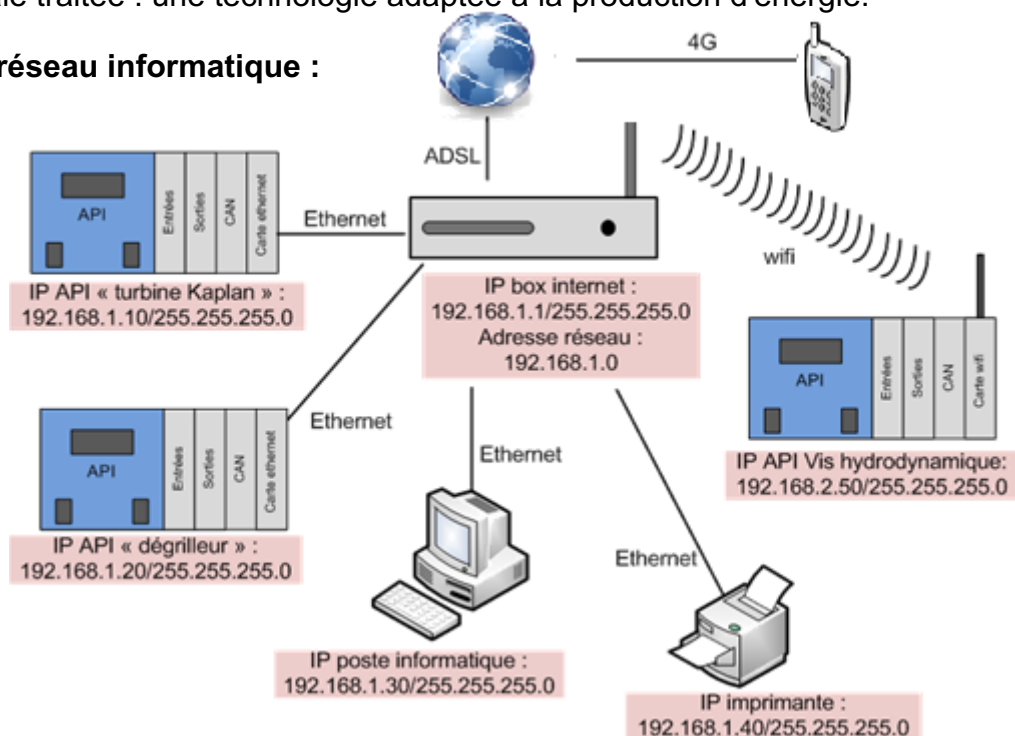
réseau informatique :

4G

ADSL

API

Entrées

Sorties

CAN

Carte ethernet

Ethernet

IP API « turbine Kaplan » : 192.168.1.10/255.255.255.0

IP box internet : 192.168.1.1/255.255.255.0

Adresse réseau : 192.168.1.0

wifi

API

Entrées

Sorties

CAN

Carte wifi

IP API Vis hydrodynamique: 192.168.2.50/255.255.255.0

Ethernet

API

Entrées

Sorties

CAN

Carte ethernet

Ethernet

IP API « dégrilleur » : 192.168.1.20/255.255.255.0

Ethernet

IP poste informatique : 192.168.1.30/255.255.255.0

IP imprimante : 192.168.1.40/255.255.255.0